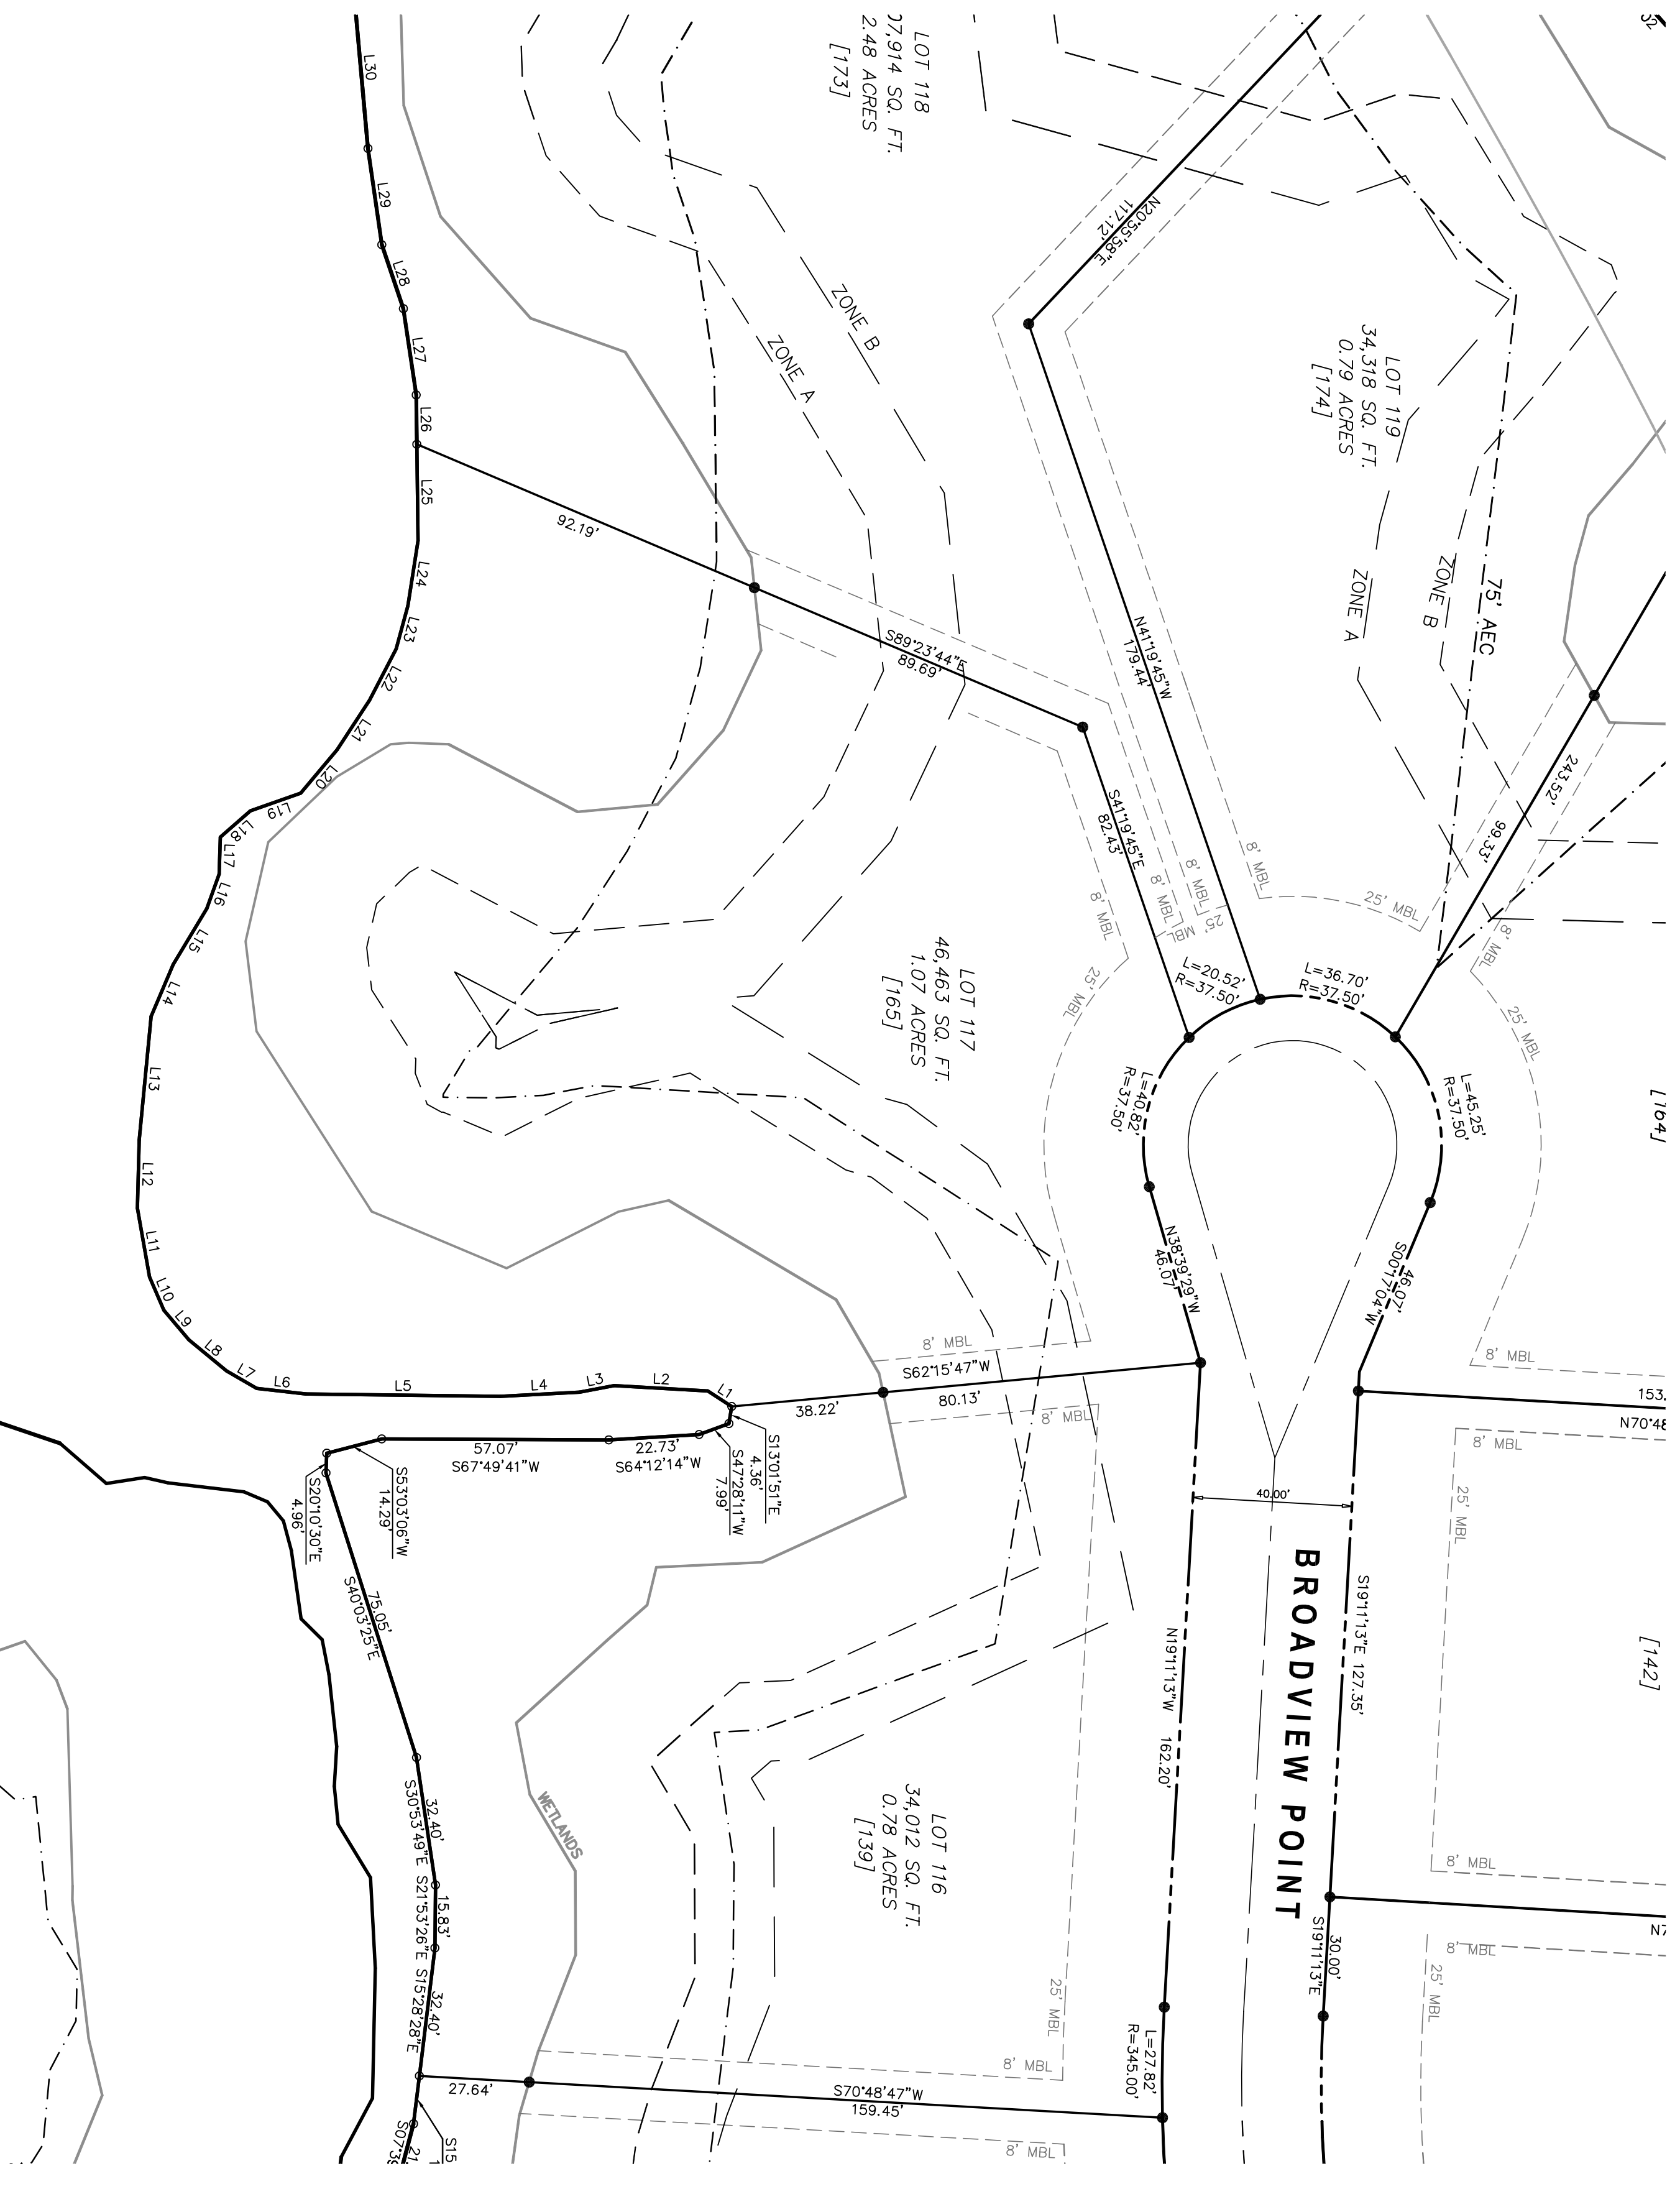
LOT 118
?7,914 SQ. FT.
2.48 ACRES
[173]

LOT 119
34,318 SQ. FT.
0.79 ACRES
[174]

N20°55'58"E
117.12'

ZONE B
ZONE A
ZONE B
ZONE A
75' AEC

L30
L29
L28
L27
L26
L25
L24
L23
L22
L21
L20
L19
L18
L17
L16
L15
L14
L13
L12
L11
L10
L9
L8
L7
L6
L5
L4
L3
L2
L1

92.19'
S89°23'44"E
89.69'
N41°19'45"W
179.44
S41°19'45"E
82.43'
243.52'
99.33'

8' MBL
8' MBL
8' MBL
8' MBL
25' MBL
25' MBL
25' MBL
25' MBL
8' MBL

L=20.52'
R=37.50'
L=36.70'
R=37.50'
L=40.82'
R=37.50'
L=45.25'
R=37.50'

LOT 117
46,463 SQ. FT.
1.07 ACRES
[165]

[164]

N38°39'29"W
46.07'
S00°17'04"W
46.07'

8' MBL
S62°15'47"W
80.13'
38.22'
8' MBL
153.
N70°48'
8' MBL
25' MBL

57.07'
S67°49'41"W
22.73'
S64°12'14"W
S13°01'51"E
4.36'
S47°28'11"W
7.99'
S53°03'06"W
14.29'
S20°10'30"E
4.96'
S40°03'25"E
75.05'

40.00'

BROADVIEW POINT

N19°11'13"W
162.20'
S19°11'13"E 127.35'

[142]

WETLANDS

LOT 116
34,012 SQ. FT.
0.78 ACRES
[139]

8' MBL
N7
8' MBL
25' MBL
S19°11'13"E
30.00'

S30°53'49"E
32.40'
S21°53'26"E
15.83'
S15°28'28"E
32.40'

25' MBL
8' MBL
L=27.82'
R=345.00'
27.64'
S70°48'47"W
159.45'
8' MBL
S07°3
21
S15